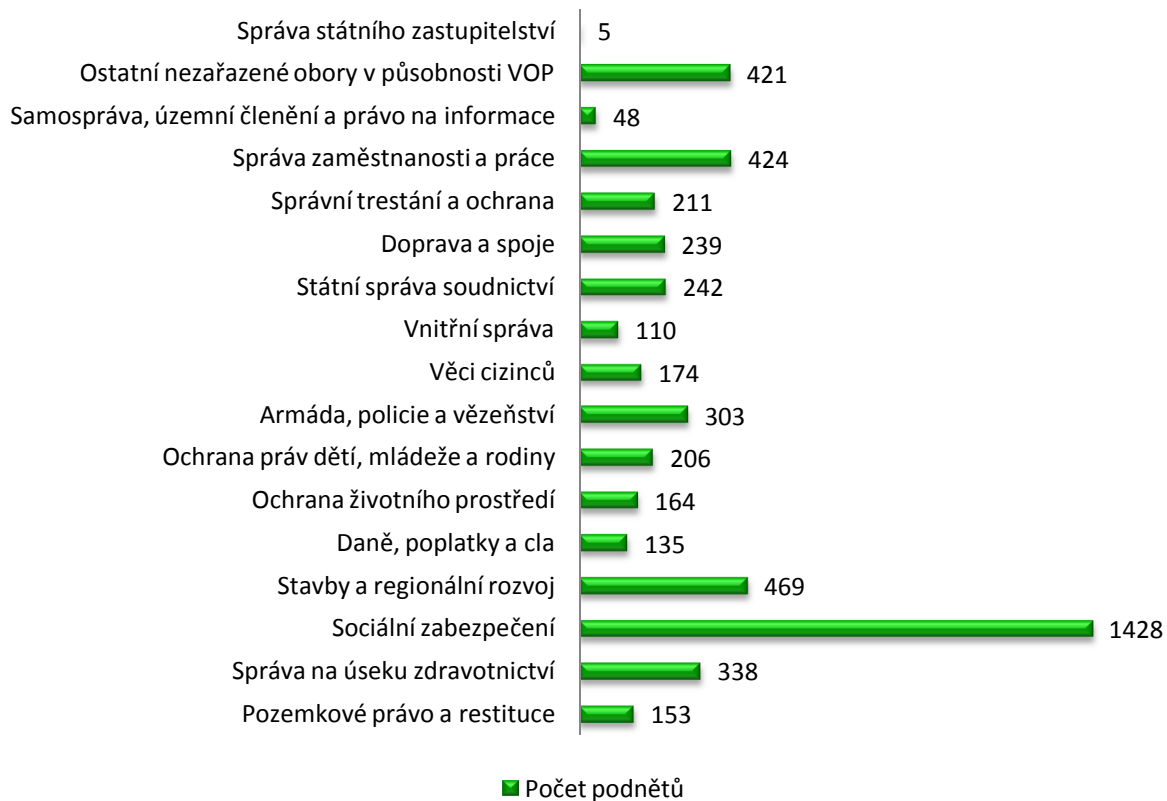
| | |
|---|---|
| Správa státního zastupitelství | 5 |
| Ostatní nezařazené obory v působnosti VOP | 421 |
| Samospráva, územní členění a právo na informace | 48 |
| Správa zaměstnanosti a práce | 424 |
| Správní trestání a ochrana | 211 |
| Doprava a spoje | 239 |
| Státní správa soudnictví | 242 |
| Vnitřní správa | 110 |
| Věci cizinců | 174 |
| Armáda, policie a vězeňství | 303 |
| Ochrana práv dětí, mládeže a rodiny | 206 |
| Ochrana životního prostředí | 164 |
| Daně, poplatky a cla | 135 |
| Stavby a regionální rozvoj | 469 |
| Sociální zabezpečení | 1428 |
| Správa na úseku zdravotnictví | 338 |
| Pozemkové právo a restituce | 153 |

Počet podnětů